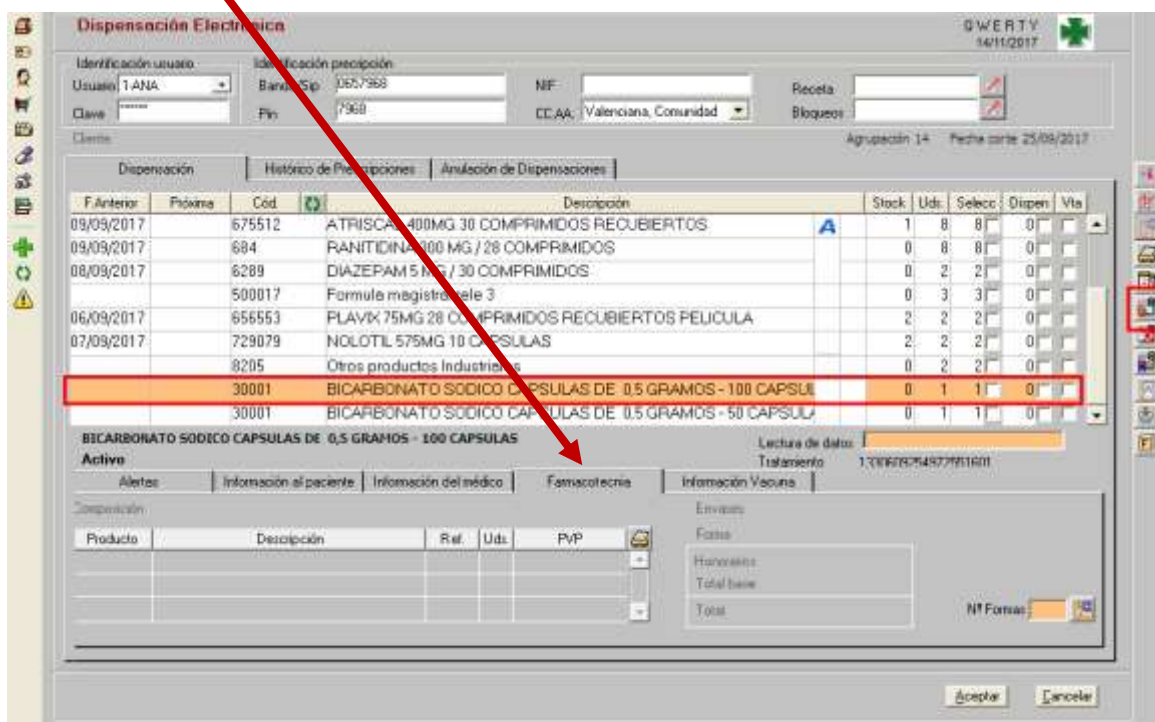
Dispensación Electr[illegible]nica

QWERTY
14/11/2017

Identificación usuario
Usuario 1-ANA
Clave ******

Identificación prescripción
Banda/Sip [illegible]657968
Pin 7968

NIF
CC.AA. Valenciana, Comunidad

Receta
Bloqueos

Cliente
Agrupación 14 Fecha corte 25/09/2017

Dispensación | Histórico de Pre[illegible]cripciones | Anulación de Dispensaciones

| F.Anterior | Próxima | Cód. | | Descripción | | Stock | Uds. | Selecc. | Dispen. | Vta |
|---|---|---|---|---|---|---|---|---|---|---|
| 09/09/2017 | | 675512 | | ATRISCA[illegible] 400MG 30 COMPRIMIDOS RECUBIERTOS | A | 1 | 8 | 8 | 0 | |
| 09/09/2017 | | 684 | | RANITIDINA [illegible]00 MG / 28 COMPRIMIDOS | | 0 | 8 | 8 | 0 | |
| 08/09/2017 | | 6289 | | DIAZEPAM 5 M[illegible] / 30 COMPRIMIDOS | | 0 | 2 | 2 | 0 | |
| | | 500017 | | Formula magistr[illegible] ele 3 | | 0 | 3 | 3 | 0 | |
| 06/09/2017 | | 656553 | | PLAVIX 75MG 28 CO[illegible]MPRIMIDOS RECUBIERTOS PELICULA | | 2 | 2 | 2 | 0 | |
| 07/09/2017 | | 729079 | | NOLOTIL 575MG 10 C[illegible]PSULAS | | 2 | 2 | 2 | 0 | |
| | | 8205 | | Otros productos Industri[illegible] | | 0 | 2 | 2 | 0 | |
| | | 30001 | | BICARBONATO SODICO CAPSULAS DE 0,5 GRAMOS - 100 CAPSUL | | 0 | 1 | 1 | 0 | |
| | | 30001 | | BICARBONATO SODICO CA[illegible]SULAS DE 0,5 GRAMOS - 50 CAPSUL | | 0 | 1 | 1 | 0 | |

BICARBONATO SODICO CAPSULAS DE 0,5 GRAMOS - 100 CAPSULAS
Activo

Lectura de datos
Tratamiento 1330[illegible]

Alertas | Información al paciente | Información del médico | Farmacotecnia | Información Vacuna

Composición

| Producto | Descripción | Ref. | Uds. | PVP |
|---|---|---|---|---|

Envases
Forma
Honorarios
Total base
Total
Nº Formas

Aceptar Cancelar